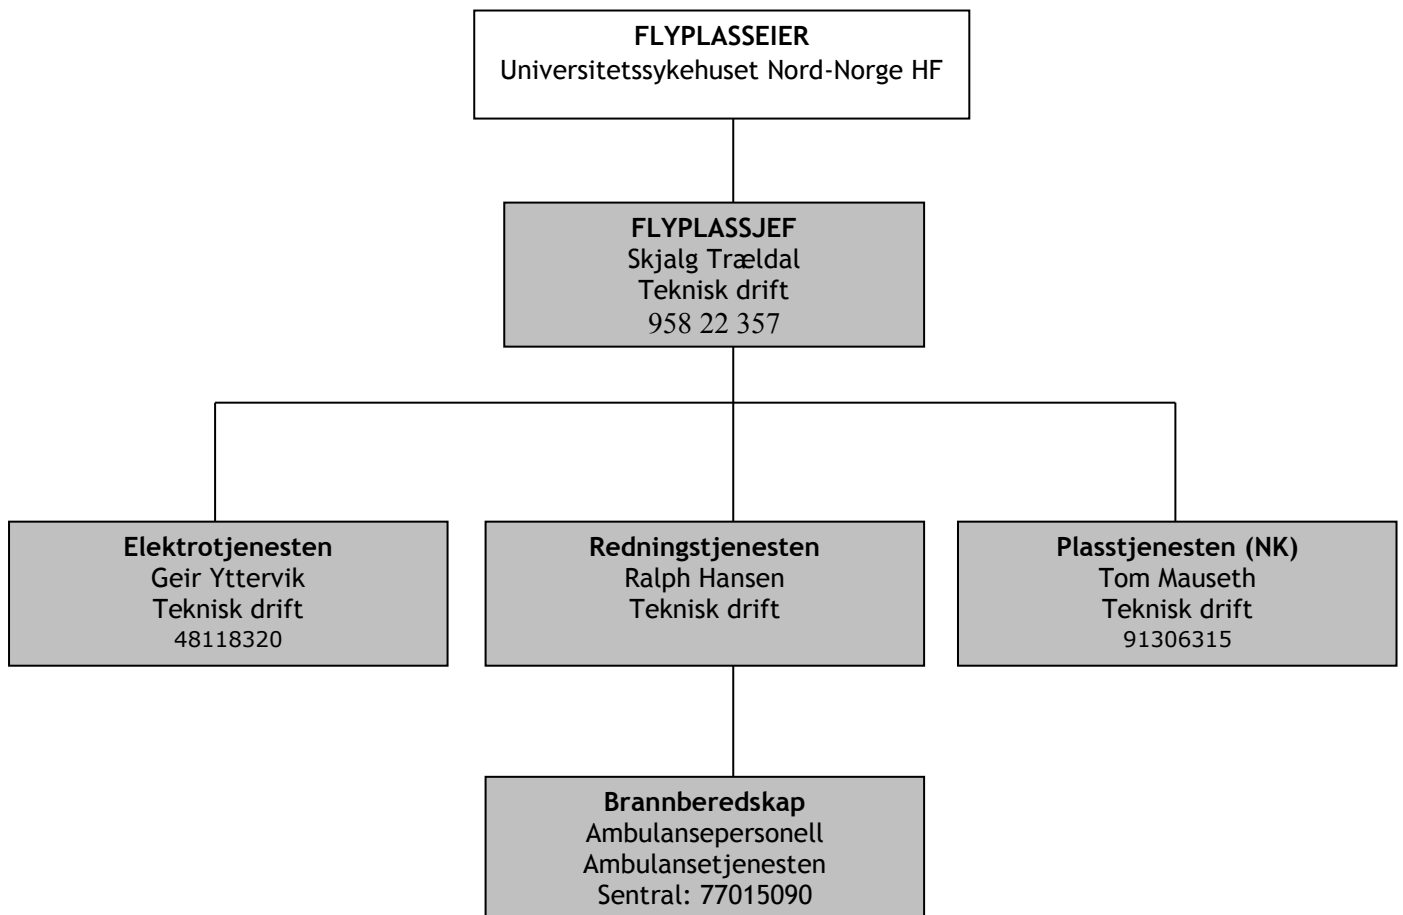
**FLYPLASSEIER**
Universitetssykehuset Nord-Norge HF

**FLYPLASSJEF**
Skjalg Trældal
Teknisk drift
958 22 357

**Elektrotjenesten**
Geir Yttervik
Teknisk drift
48118320

**Redningstjenesten**
Ralph Hansen
Teknisk drift

**Plasstjenesten (NK)**
Tom Mauseth
Teknisk drift
91306315

**Brannberedskap**
Ambulansepersonell
Ambulansetjenesten
Sentral: 77015090